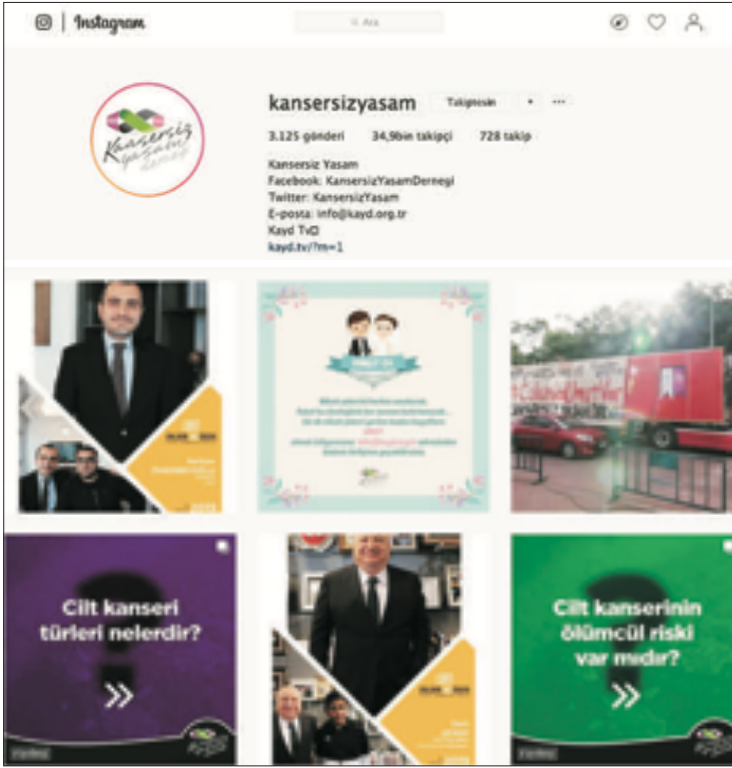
Instagram

Ara

kansersizyasam Takiptesin

3.125 gönderi 34,9bin takipçi 728 takip

Kansersiz Yasam
Facebook: KansersizYasamDernegi
Twitter: KansersizYasam
E-posta: info@kayd.org.tr
Kayd TV
kayd.tv/?m=1

Kansersiz Yaşam Derneği

Cilt kanseri türleri nelerdir?

Cilt kanserinin ölümcül riski var mıdır?